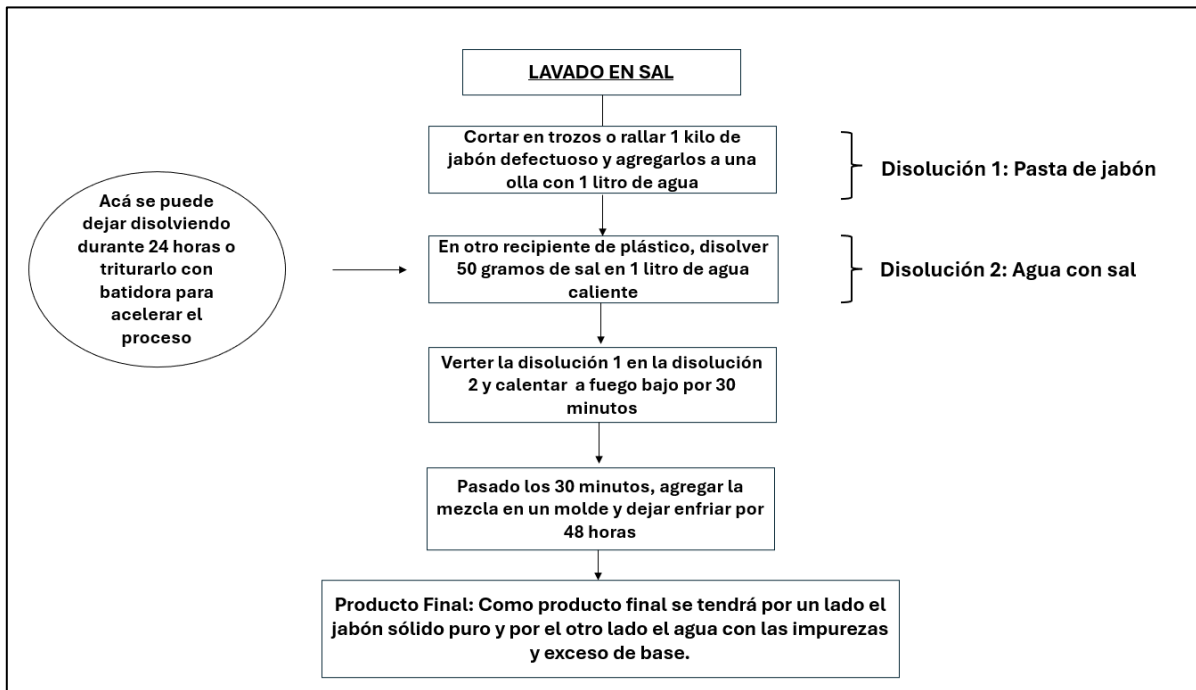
LAVADO EN SAL

Cortar en trozos o rallar 1 kilo de jabón defectuoso y agregarlos a una olla con 1 litro de agua

Disolución 1: Pasta de jabón

Acá se puede dejar disolviendo durante 24 horas o triturarlo con batidora para acelerar el proceso

En otro recipiente de plástico, disolver 50 gramos de sal en 1 litro de agua caliente

Disolución 2: Agua con sal

Verter la disolución 1 en la disolución 2 y calentar a fuego bajo por 30 minutos

Pasado los 30 minutos, agregar la mezcla en un molde y dejar enfriar por 48 horas

Producto Final: Como producto final se tendrá por un lado el jabón sólido puro y por el otro lado el agua con las impurezas y exceso de base.